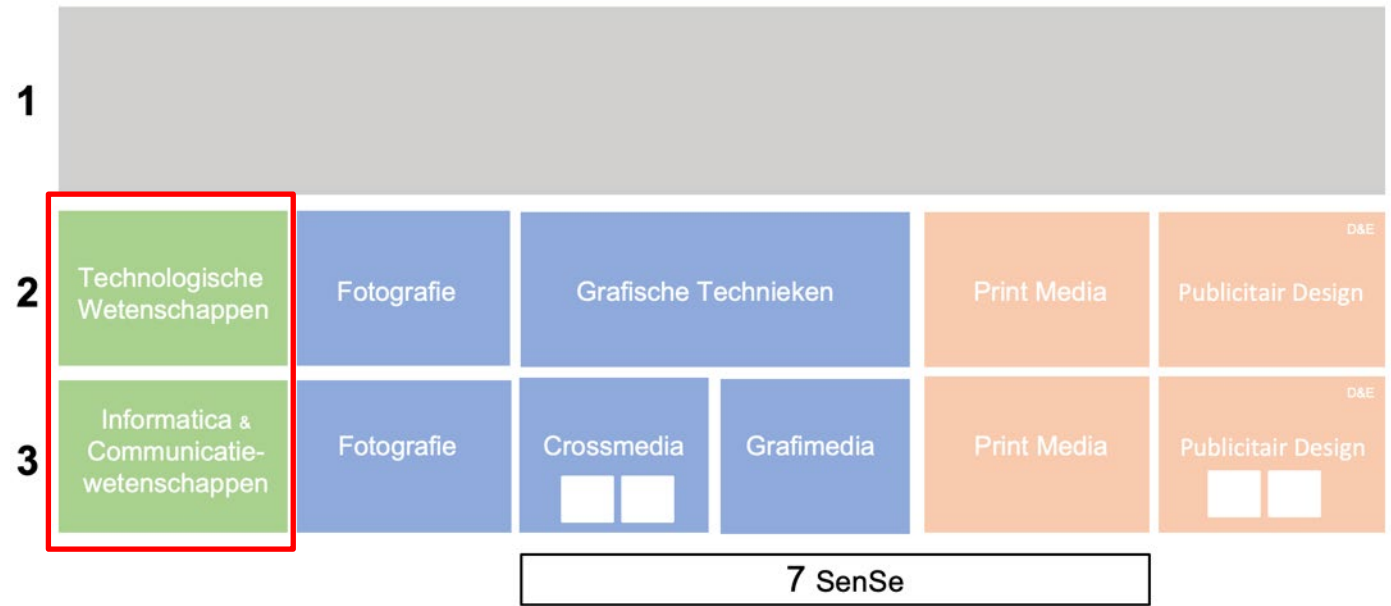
1

2

3

Technologische Wetenschappen

Fotografie

Grafische Technieken

Print Media

D&E

Publicitair Design

Informatica & Communicatiewetenschappen

Fotografie

Crossmedia

Grafimedia

Print Media

D&E

Publicitair Design

7 SenSe